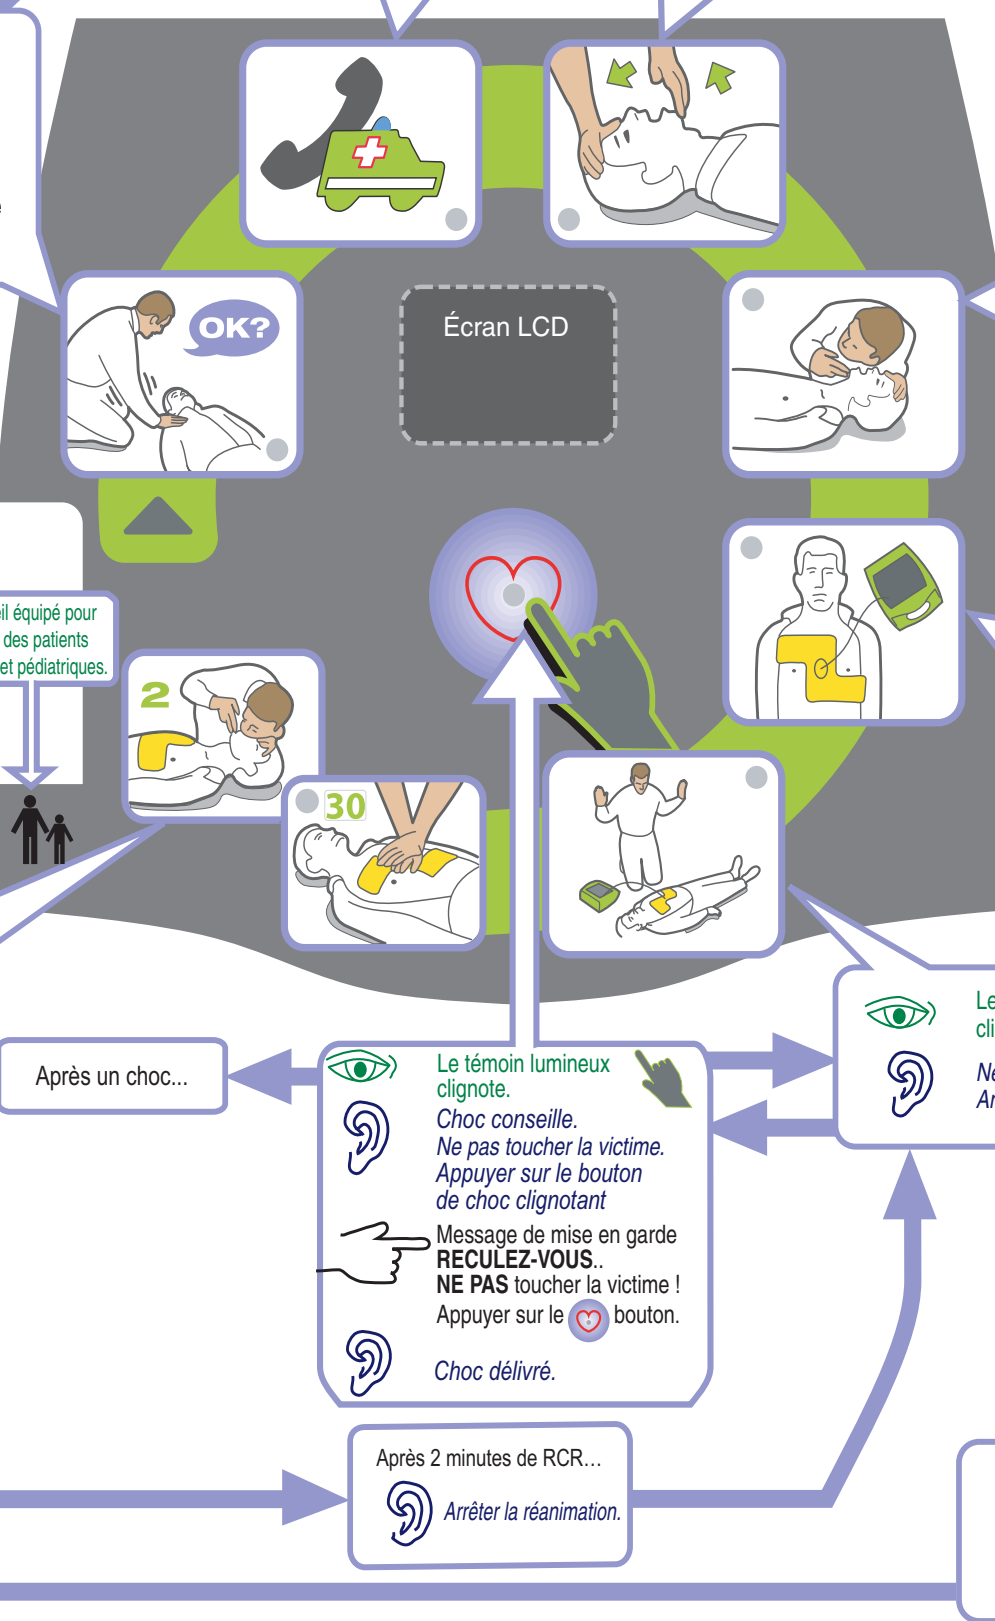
OK?

Écran LCD

il équipé pour
des patients
et pédiatriques.

2

30

Après un choc...

Le témoin lumineux clignote.

Choc conseille.
Ne pas toucher la victime.
Appuyer sur le bouton de choc clignotant

Message de mise en garde
**RECULEZ-VOUS**..
**NE PAS** toucher la victime !
Appuyer sur le bouton.

Choc délivré.

Le
cli

Ne
Ar

Après 2 minutes de RCR...

Arrêter la réanimation.